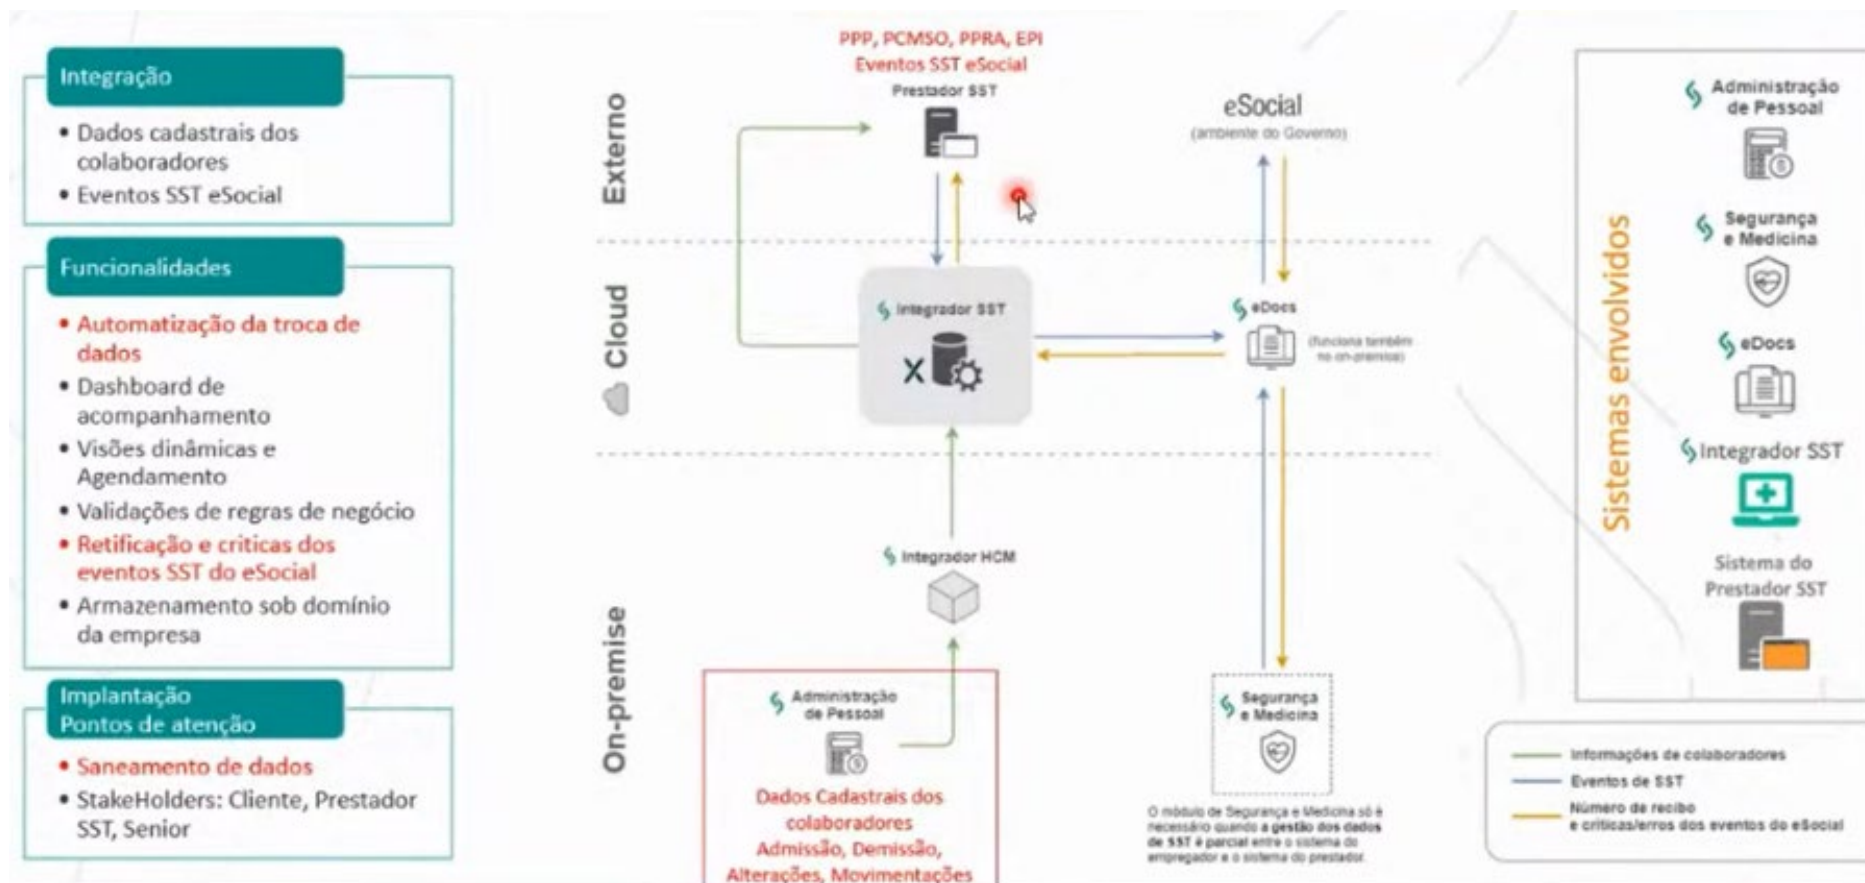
Integração

• Dados cadastrais dos colaboradores
• Eventos SST eSocial

Funcionalidades

• Automatização da troca de dados
• Dashboard de acompanhamento
• Visões dinâmicas e Agendamento
• Validações de regras de negócio
• Retificação e criticas dos eventos SST do eSocial
• Armazenamento sob domínio da empresa

Implantação
Pontos de atenção

• Saneamento de dados
• StakeHolders: Cliente, Prestador SST, Senior

Externo

Cloud

On-premise

PPP, PCMSO, PPRA, EPI
Eventos SST eSocial
Prestador SST

eSocial
(ambiente do Governo)

Integrador SST

eDocs
(funciona também no on-premise)

Integrador HCM

Administração de Pessoal

Dados Cadastrais dos colaboradores
Admissão, Demissão, Alterações, Movimentações

Segurança e Medicina

O módulo de Segurança e Medicina só é necessário quando a gestão dos dados de SST é parcial entre o sistema do empregador e o sistema do prestador.

Sistemas envolvidos

Administração de Pessoal

Segurança e Medicina

eDocs

Integrador SST

Sistema do Prestador SST

Informações de colaboradores
Eventos de SST
Número de recibo e críticas/erros dos eventos do eSocial